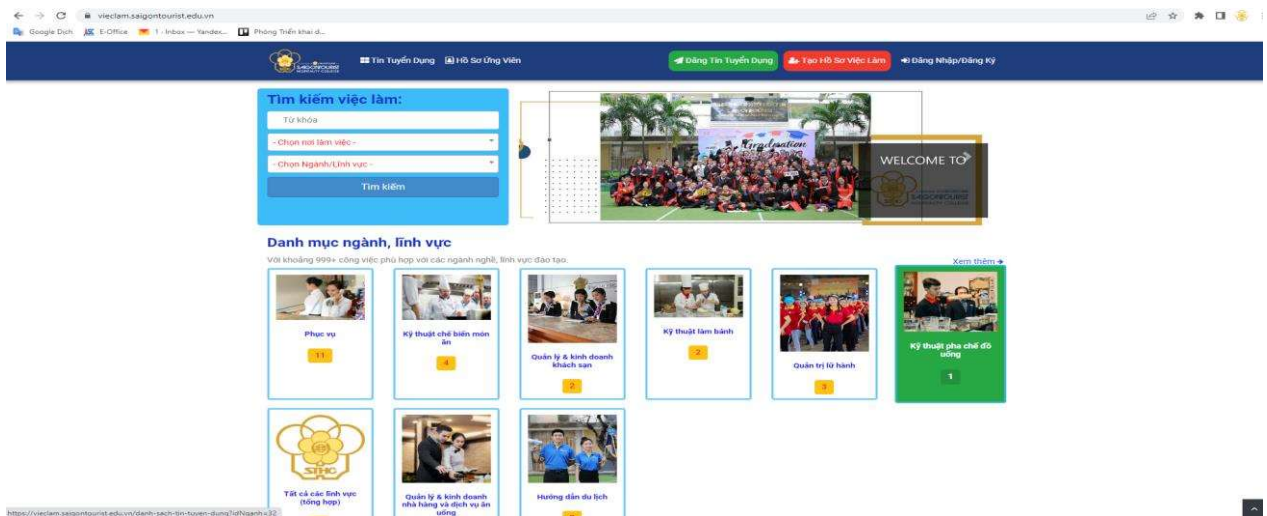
vieclam.saigontourist.edu.vn

Google Dịch E-Office 1 - Inbox — Yandex... Phòng Triển khai d...

SAIGONTOURIST HOSPITALITY COLLEGE

Tin Tuyển Dụng Hồ Sơ Ứng Viên

Đăng Tin Tuyển Dụng Tạo Hồ Sơ Việc Làm Đăng Nhập/Đăng Ký

Tìm kiếm việc làm:

Từ khóa

- Chọn nơi làm việc -

- Chọn Ngành/Lĩnh vực -

Tìm kiếm

Graduation

WELCOME TO

SAIGONTOURIST HOSPITALITY COLLEGE

Danh mục ngành, lĩnh vực

Với khoảng 999+ công việc phù hợp với các ngành nghề, lĩnh vực đào tạo.

Xem thêm

Phục vụ
11

Kỹ thuật chế biến món ăn
4

Quản lý & kinh doanh khách sạn
2

Kỹ thuật làm bánh
2

Quản trị lữ hành
3

Kỹ thuật pha chế đồ uống
1

SHTC
Tất cả các lĩnh vực (tổng hợp)

Quản lý & kinh doanh nhà hàng và dịch vụ ăn uống

Hướng dẫn du lịch

https://vieclam.saigontourist.edu.vn/danh-sach-tin-tuyen-dung?idNganh=32